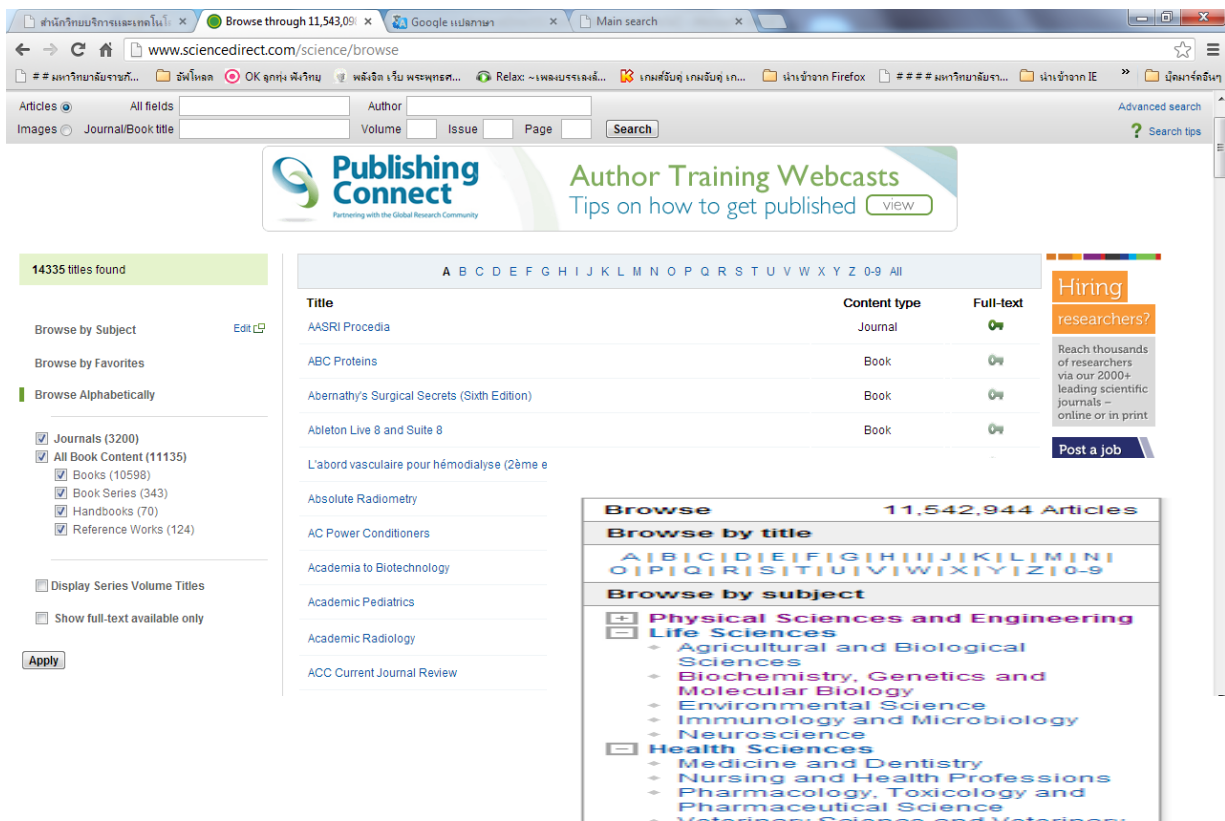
สำนักวิทยบริการและเทคโนโล ×
Browse through 11,543,09 ×
Google แปลภาษา ×
Main search ×

www.sciencedirect.com/science/browse

# # มหาวิทยาลัยราชภั... | อัพโหลด | OK ลูกทุ่ง ฟังวิทยุ | พลังจิต เว็บ พระพุทธศ... | Relax: ~เพลงบรรเลงลี้... | เกมส์จับคู่ เกมจับคู่ เก... | นำเข้าจาก Firefox | # # # # มหาวิทยาลัยรา... | นำเข้าจาก IE | » | บุ๊คมาร์คอื่นๆ

Articles | All fields | Author | Advanced search
Images | Journal/Book title | Volume | Issue | Page | Search | Search tips

Publishing Connect
Partnering with the Global Research Community
Author Training Webcasts
Tips on how to get published view

14335 titles found

Browse by Subject Edit
Browse by Favorites
Browse Alphabetically

Journals (3200)
All Book Content (11135)
Books (10598)
Book Series (343)
Handbooks (70)
Reference Works (124)

Display Series Volume Titles
Show full-text available only
Apply

A B C D E F G H I J K L M N O P Q R S T U V W X Y Z 0-9 All

| Title | Content type | Full-text |
|---|---|---|
| AASRI Procedia | Journal | |
| ABC Proteins | Book | |
| Abernathy's Surgical Secrets (Sixth Edition) | Book | |
| Ableton Live 8 and Suite 8 | Book | |
| L'abord vasculaire pour hémodialyse (2ème e | | |
| Absolute Radiometry | | |
| AC Power Conditioners | | |
| Academia to Biotechnology | | |
| Academic Pediatrics | | |
| Academic Radiology | | |
| ACC Current Journal Review | | |

Hiring researchers?
Reach thousands of researchers via our 2000+ leading scientific journals – online or in print
Post a job

Browse 11,542,944 Articles
Browse by title
A | B | C | D | E | F | G | H | I | J | K | L | M | N | O | P | Q | R | S | T | U | V | W | X | Y | Z | 0-9
Browse by subject
Physical Sciences and Engineering
Life Sciences
Agricultural and Biological Sciences
Biochemistry, Genetics and Molecular Biology
Environmental Science
Immunology and Microbiology
Neuroscience
Health Sciences
Medicine and Dentistry
Nursing and Health Professions
Pharmacology, Toxicology and Pharmaceutical Science
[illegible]